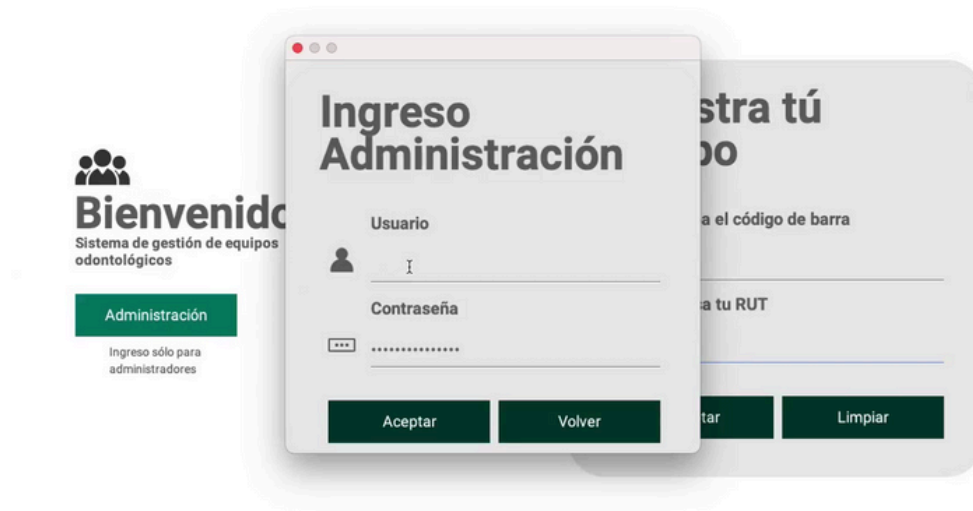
Bienvenid

Sistema de gestión de equipos odontológicos

Administración

Ingreso sólo para administradores

Ingreso Administración

Usuario

Contraseña

•••

•••••••••••••••

Aceptar

Volver

stra tú
po

a el código de barra

a tu RUT

tar

Limpiar